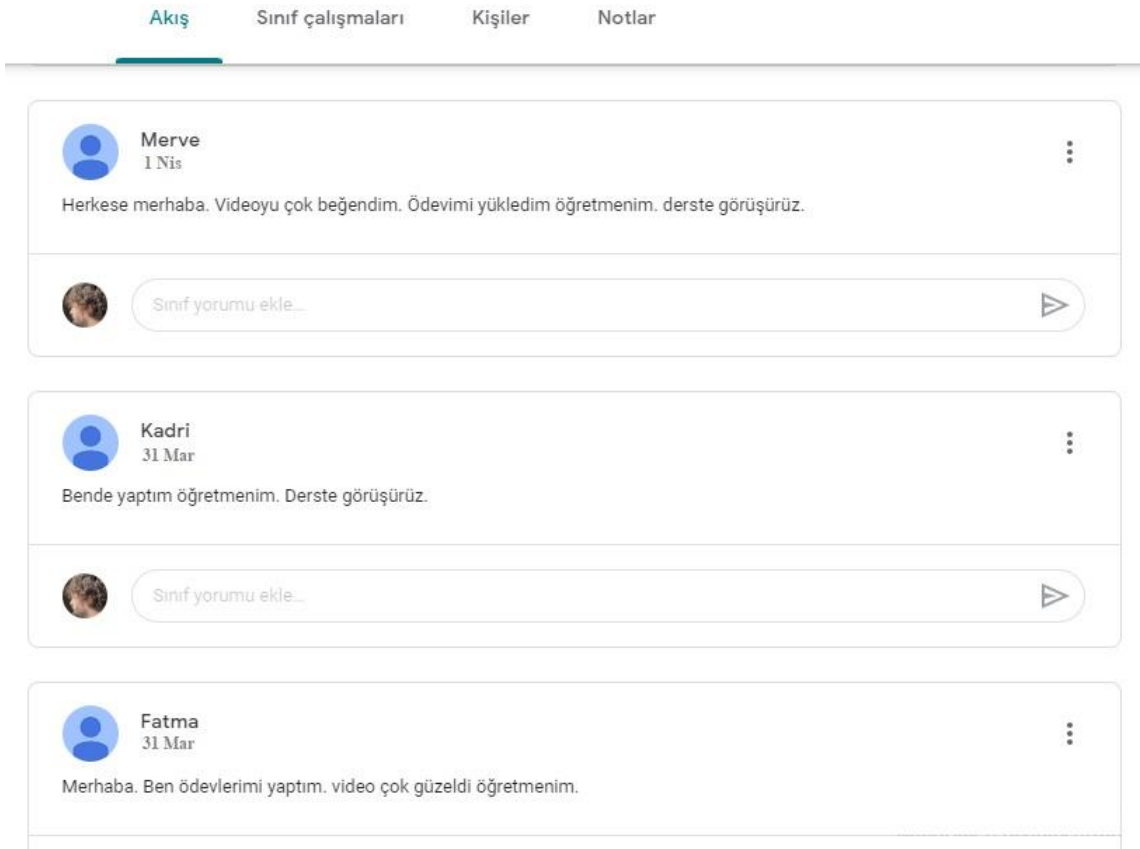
Akış Sınıf çalışmaları Kişiler Notlar

Merve
1 Nis

Herkese merhaba. Videoyu çok beğendim. Ödevimi yükledim öğretmenim. derste görüşürüz.

Sınıf yorumu ekle...

Kadri
31 Mar

Bende yaptım öğretmenim. Derste görüşürüz.

Sınıf yorumu ekle...

Fatma
31 Mar

Merhaba. Ben ödevlerimi yaptım. video çok güzeldi öğretmenim.